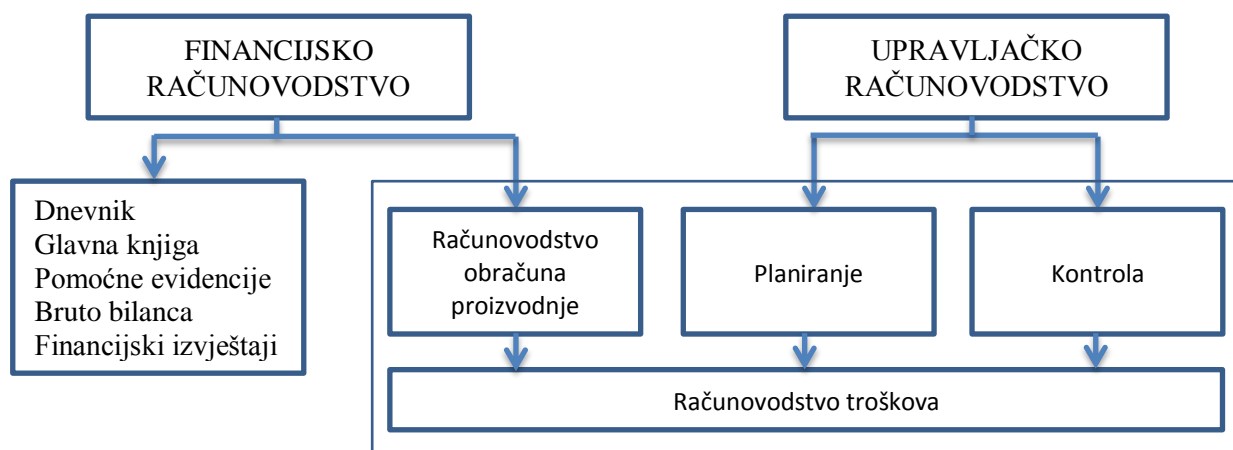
FINANCIJSKO RAČUNOVODSTVO

UPRAVLJAČKO RAČUNOVODSTVO

Dnevnik
Glavna knjiga
Pomoćne evidencije
Bruto bilanca
Financijski izvještaji

Računovodstvo obračuna proizvodnje

Planiranje

Kontrola

Računovodstvo troškova